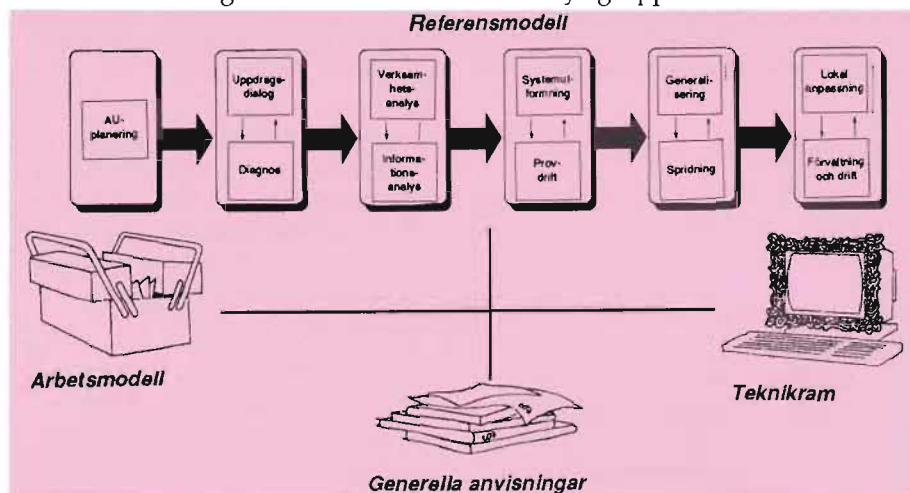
Referensmodell

AU-planering

Uppdrags-dialog

Diagnos

Verksamhets-analys

Informations-analys

Systemutformning

Provdrift

Generalisering

Spridning

Lokal anpassning

Förvaltning och drift

Arbetsmodell

Teknikram

Generella anvisningar